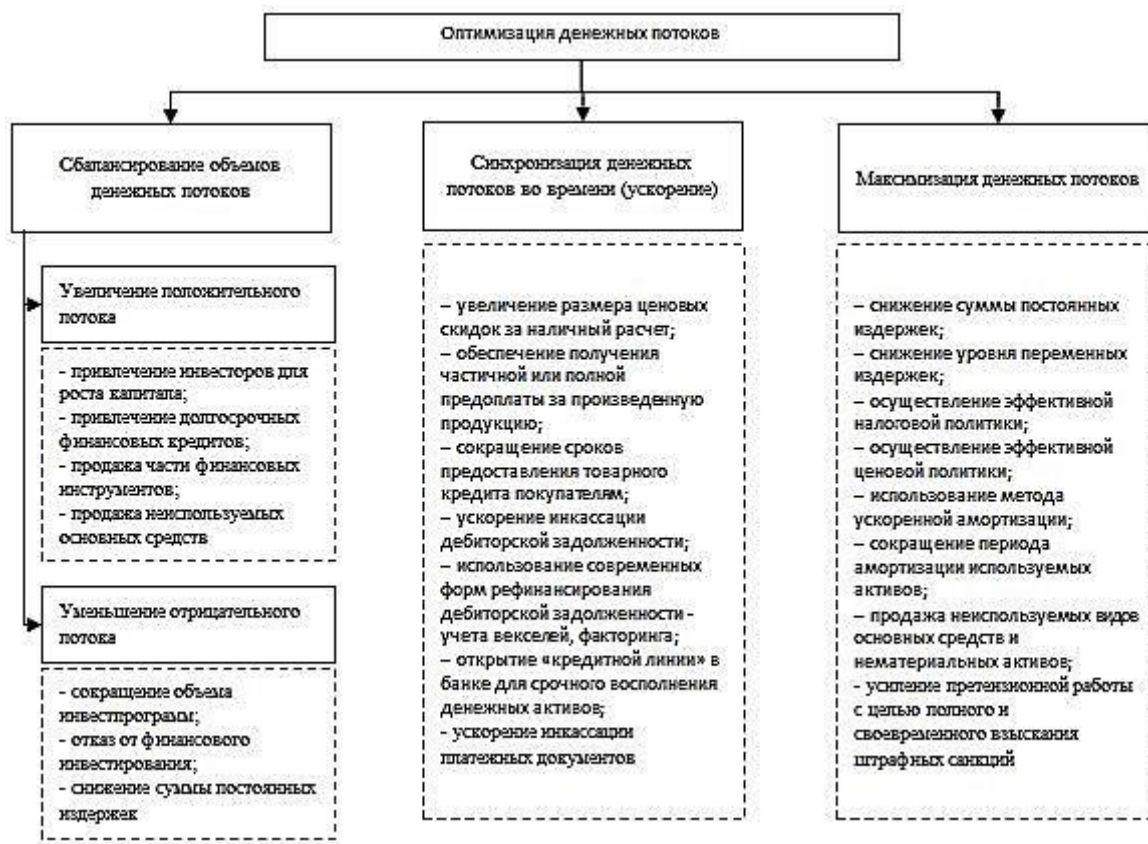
Оптимизация денежных потоков

Сбалансирование объемов денежных потоков

Увеличение положительного потока

- привлечение инвесторов для роста капитала;
- привлечение долгосрочных финансовых кредитов;
- продажа части финансовых инструментов;
- продажа неиспользуемых основных средств

Уменьшение отрицательного потока

- сокращение объема инвестпрограмм;
- отказ от финансового инвестирования;
- снижение суммы постоянных издержек

Синхронизация денежных потоков во времени (ускорение)

– увеличение размера ценовых скидок за наличный расчет;
– обеспечение получения частичной или полной предоплаты за произведенную продукцию;
– сокращение сроков предоставления товарного кредита покупателям;
– ускорение инкассации дебиторской задолженности;
– использование современных форм рефинансирования дебиторской задолженности - учета векселей, факторинга;
– открытие «кредитной линии» в банке для срочного восполнения денежных активов;
– ускорение инкассации платежных документов

Максимизация денежных потоков

– снижение суммы постоянных издержек;
– снижение уровня переменных издержек;
– осуществление эффективной налоговой политики;
– осуществление эффективной ценовой политики;
– использование метода ускоренной амортизации;
– сокращение периода амортизации используемых активов;
– продажа неиспользуемых видов основных средств и нематериальных активов;
- усиление претензионной работы с целью полного и своевременного взыскания штрафных санкций